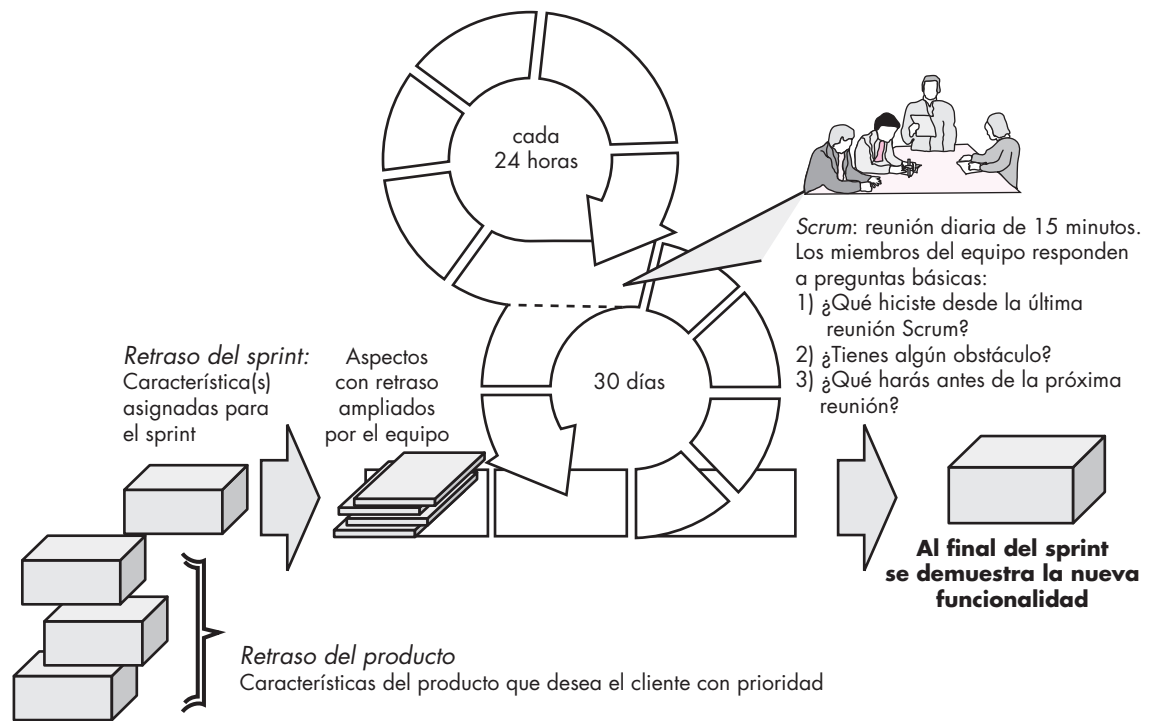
cada
24 horas

*Scrum*: reunión diaria de 15 minutos. Los miembros del equipo responden a preguntas básicas:
1) ¿Qué hiciste desde la última reunión Scrum?
2) ¿Tienes algún obstáculo?
3) ¿Qué harás antes de la próxima reunión?

*Retraso del sprint:*
Característica(s) asignadas para el sprint

Aspectos con retraso ampliados por el equipo

30 días

**Al final del sprint se demuestra la nueva funcionalidad**

*Retraso del producto*
Características del producto que desea el cliente con prioridad